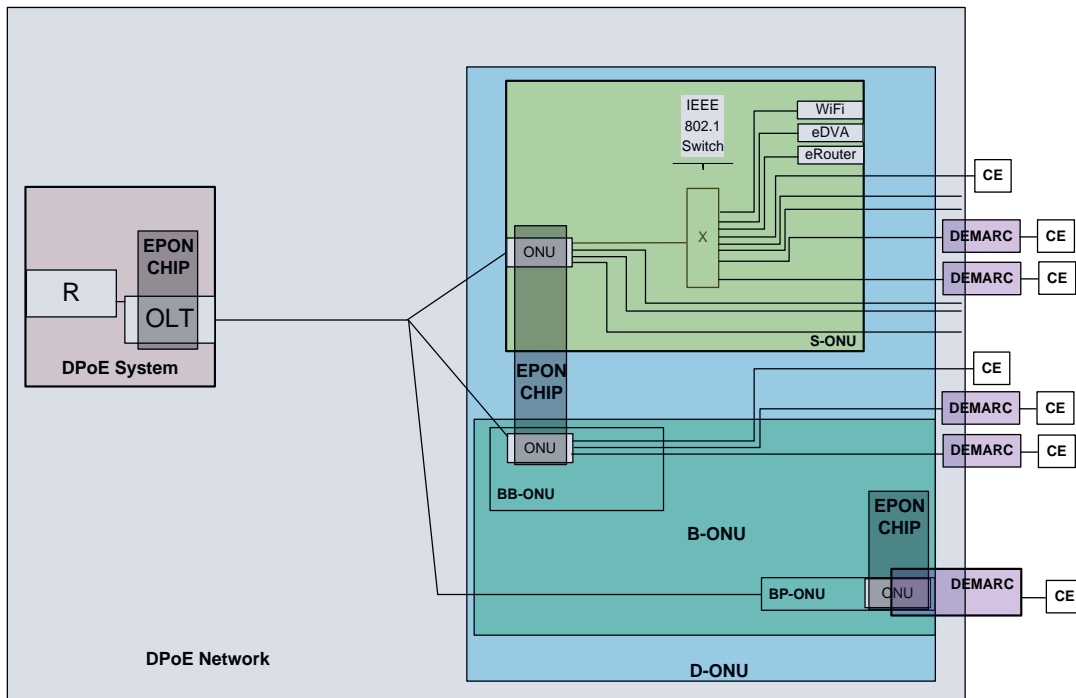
IEEE 802.1 Switch

WiFi

eDVA

eRouter

CE

X

EPON CHIP

R

OLT

ONU

DEMARC

CE

DEMARC

CE

DPoE System

S-ONU

EPON CHIP

CE

DEMARC

CE

ONU

DEMARC

CE

BB-ONU

EPON CHIP

B-ONU

BP-ONU

ONU

DEMARC

CE

DPoE Network

D-ONU